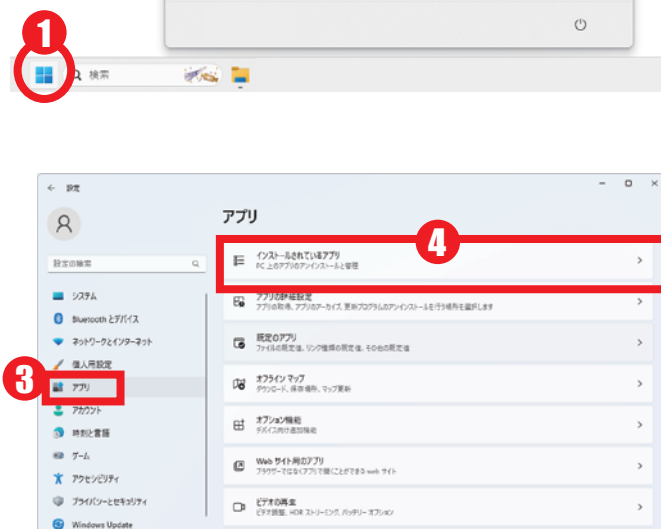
1

検索

3

4

設定

設定の検索

システム

Bluetooth とデバイス

ネットワークとインターネット

個人用設定

アプリ

アカウント

時刻と言語

ゲーム

アクセシビリティ

プライバシーとセキュリティ

Windows Update

アプリ

インストールされているアプリ
PC 上のアプリのアンインストールと管理

アプリの詳細設定
アプリの取得、アプリのアーカイブ、更新プログラムのアンインストールを行う場所を選択します

既定のアプリ
ファイルの既定値、リンク種類の既定値、その他の既定値

オフライン マップ
ダウンロード、保存場所、マップ更新

オプション機能
デバイス向け追加機能

Web サイト用のアプリ
ブラウザーではなくアプリで開くことができる web サイト

ビデオの再生
ビデオ調整、HDR ストリーミング、バッテリー オプション